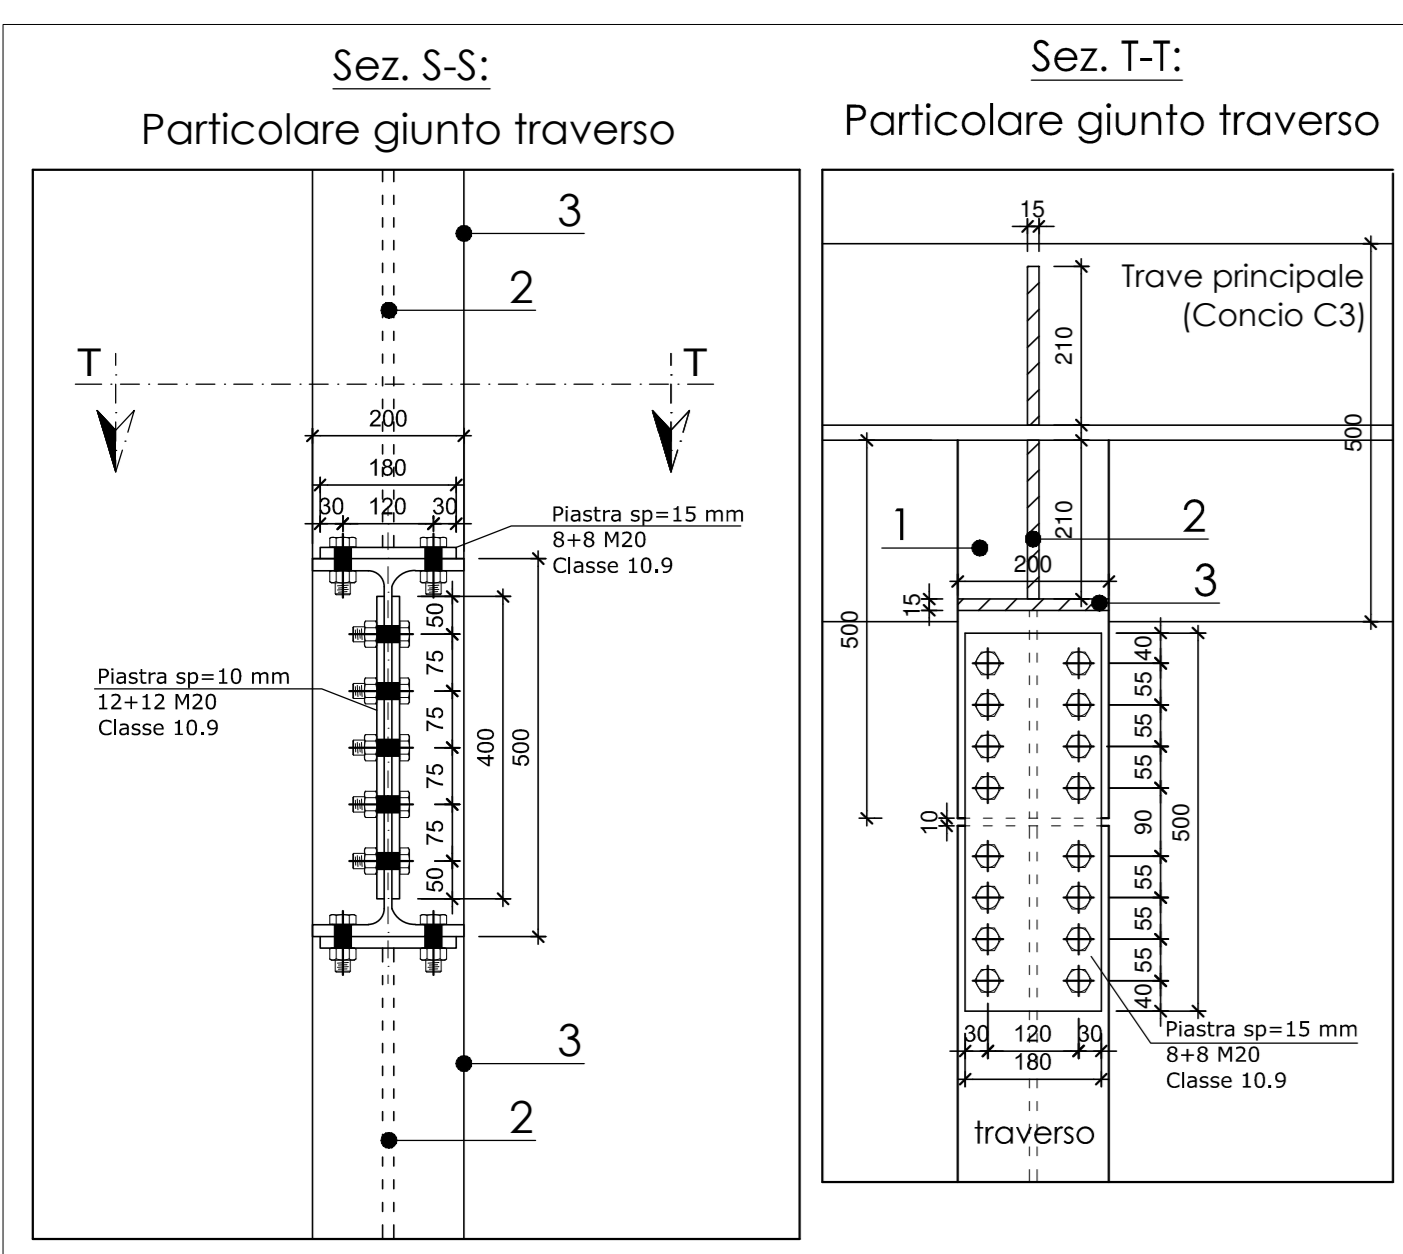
Sez. S-S:
Particolare giunto traverso

3
2
T
T
200
180
30 120 30
Piastra sp=15 mm
8+8 M20
Classe 10.9
50
75
75
75
75
50
400
500
Piastra sp=10 mm
12+12 M20
Classe 10.9
3
2

Sez. T-T:
Particolare giunto traverso

15
Trave principale
(Concio C3)
210
500
1
2
210
200
3
15
500
40
55
55
55
10
90
500
55
55
55
40
30 120 30
180
Piastra sp=15 mm
8+8 M20
Classe 10.9
traverso